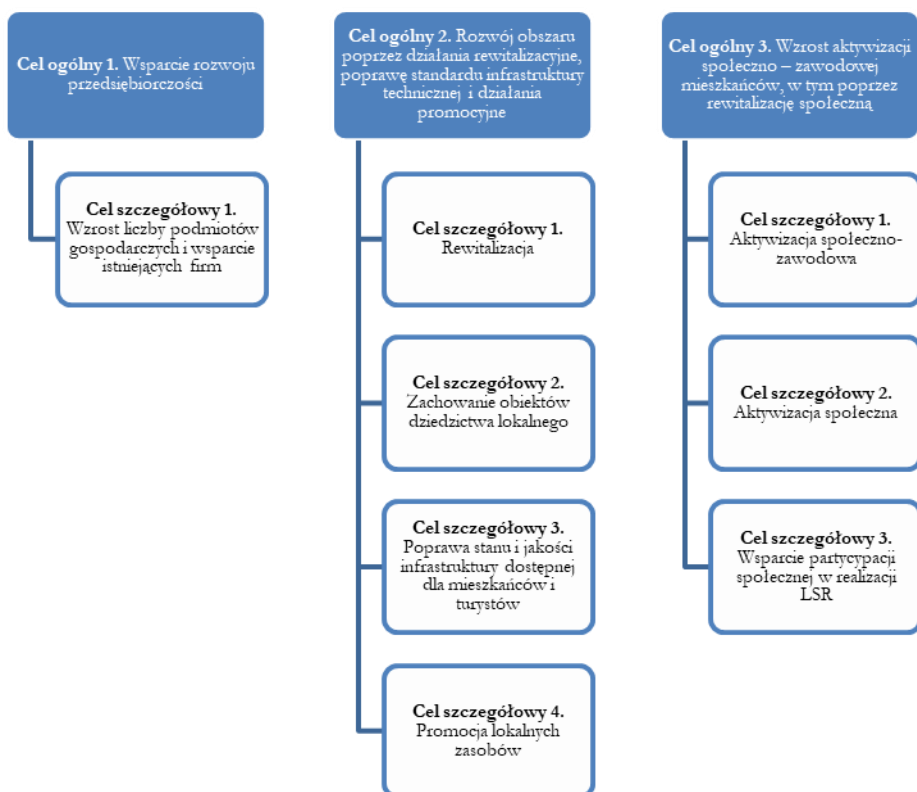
**Cel ogólny 1.** Wsparcie rozwoju przedsiębiorczości

**Cel szczegółowy 1.** Wzrost liczby podmiotów gospodarczych i wsparcie istniejących firm

**Cel ogólny 2.** Rozwój obszaru poprzez działania rewitalizacyjne, poprawę standardu infrastruktury technicznej i działania promocyjne

**Cel szczegółowy 1.** Rewitalizacja

**Cel szczegółowy 2.** Zachowanie obiektów dziedzictwa lokalnego

**Cel szczegółowy 3.** Poprawa stanu i jakości infrastruktury dostępnej dla mieszkańców i turystów

**Cel szczegółowy 4.** Promocja lokalnych zasobów

**Cel ogólny 3.** Wzrost aktywizacji społeczno – zawodowej mieszkańców, w tym poprzez rewitalizację społeczną

**Cel szczegółowy 1.** Aktywizacja społeczno-zawodowa

**Cel szczegółowy 2.** Aktywizacja społeczna

**Cel szczegółowy 3.** Wsparcie partycypacji społecznej w realizacji LSR